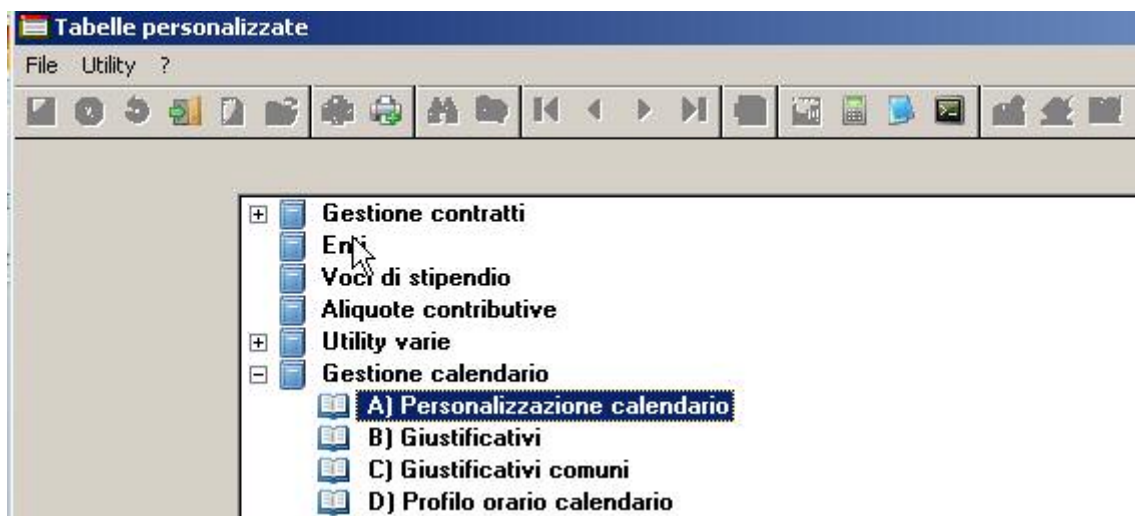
Tabelle personalizzate

File Utility ?

Gestione contratti
Enti
Voci di stipendio
Aliquote contributive
Utility varie
Gestione calendario
A) Personalizzazione calendario
B) Giustificativi
C) Giustificativi comuni
D) Profilo orario calendario